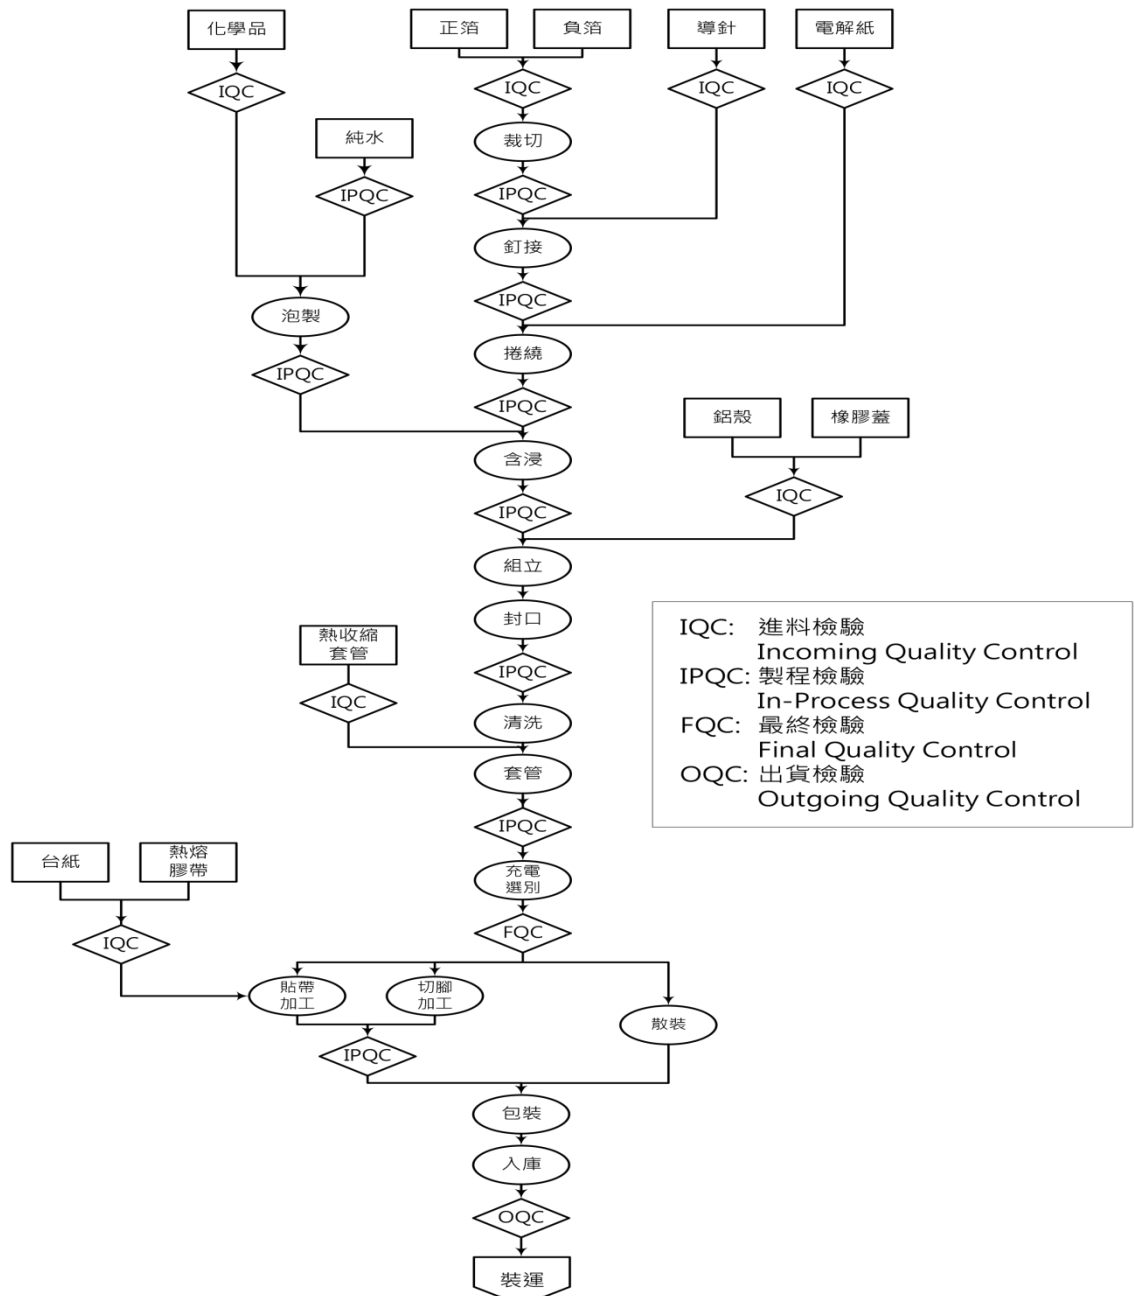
化學品

IQC

純水

IPQC

泡製

IPQC

正箔

負箔

IQC

裁切

IPQC

釘接

IPQC

捲繞

IPQC

含浸

IPQC

組立

封口

IPQC

清洗

套管

IPQC

充電
選別

FQC

導針

IQC

電解紙

IQC

鋁殼

橡膠蓋

IQC

熱收縮
套管

IQC

IQC: 進料檢驗
Incoming Quality Control
IPQC: 製程檢驗
In-Process Quality Control
FQC: 最終檢驗
Final Quality Control
OQC: 出貨檢驗
Outgoing Quality Control

台紙

熱熔
膠帶

IQC

貼帶
加工

切腳
加工

散裝

IPQC

包裝

入庫

OQC

裝運